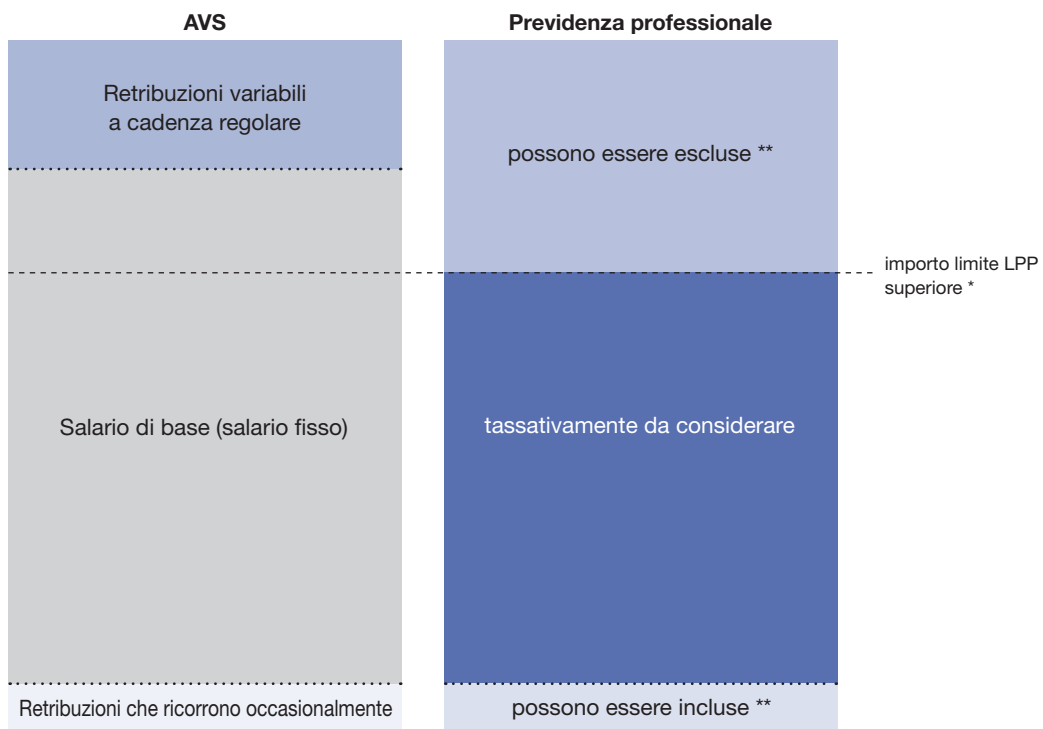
AVS

Retribuzioni variabili a cadenza regolare

Salario di base (salario fisso)

Retribuzioni che ricorrono occasionalmente

Previdenza professionale

possono essere escluse **

tassativamente da considerare

possono essere incluse **

importo limite LPP superiore *